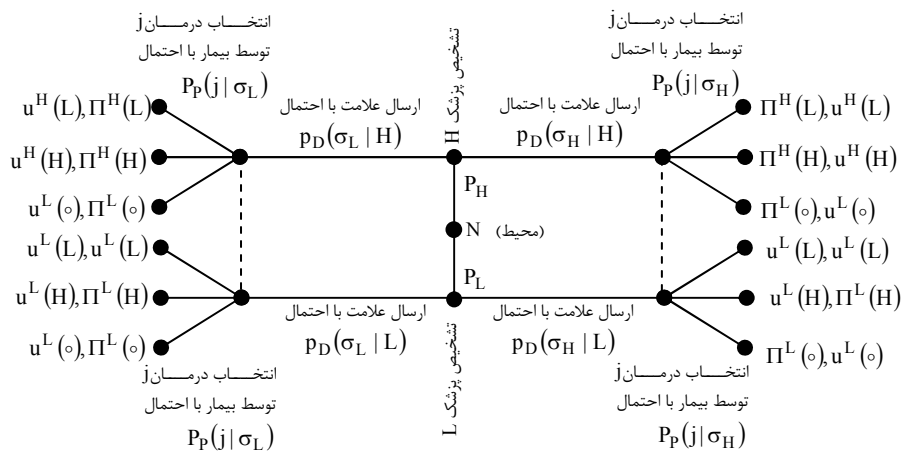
انتخاب درمان j
توسط بیمار با احتمال
$P_P(j \mid \sigma_L)$

انتخاب درمان j
توسط بیمار با احتمال
$P_P(j \mid \sigma_H)$

$u^H(L), \Pi^H(L)$
$u^H(H), \Pi^H(H)$
$u^L(\circ), \Pi^L(\circ)$
$u^L(L), u^L(L)$
$u^L(H), \Pi^L(H)$
$u^L(\circ), \Pi^L(\circ)$

ارسال علامت با احتمال
$p_D(\sigma_L \mid H)$

تشخیص پزشک H

ارسال علامت با احتمال
$p_D(\sigma_H \mid H)$

$\Pi^H(L), u^H(L)$
$\Pi^H(H), u^H(H)$
$\Pi^L(\circ), u^L(\circ)$
$u^L(L), u^L(L)$
$u^L(H), \Pi^L(H)$
$\Pi^L(\circ), u^L(\circ)$

$P_H$
N (محیط)
$P_L$

ارسال علامت با احتمال
$p_D(\sigma_L \mid L)$

تشخیص پزشک L

ارسال علامت با احتمال
$p_D(\sigma_H \mid L)$

انتخاب درمان j
توسط بیمار با احتمال
$P_P(j \mid \sigma_L)$

انتخاب درمان j
توسط بیمار با احتمال
$P_P(j \mid \sigma_H)$